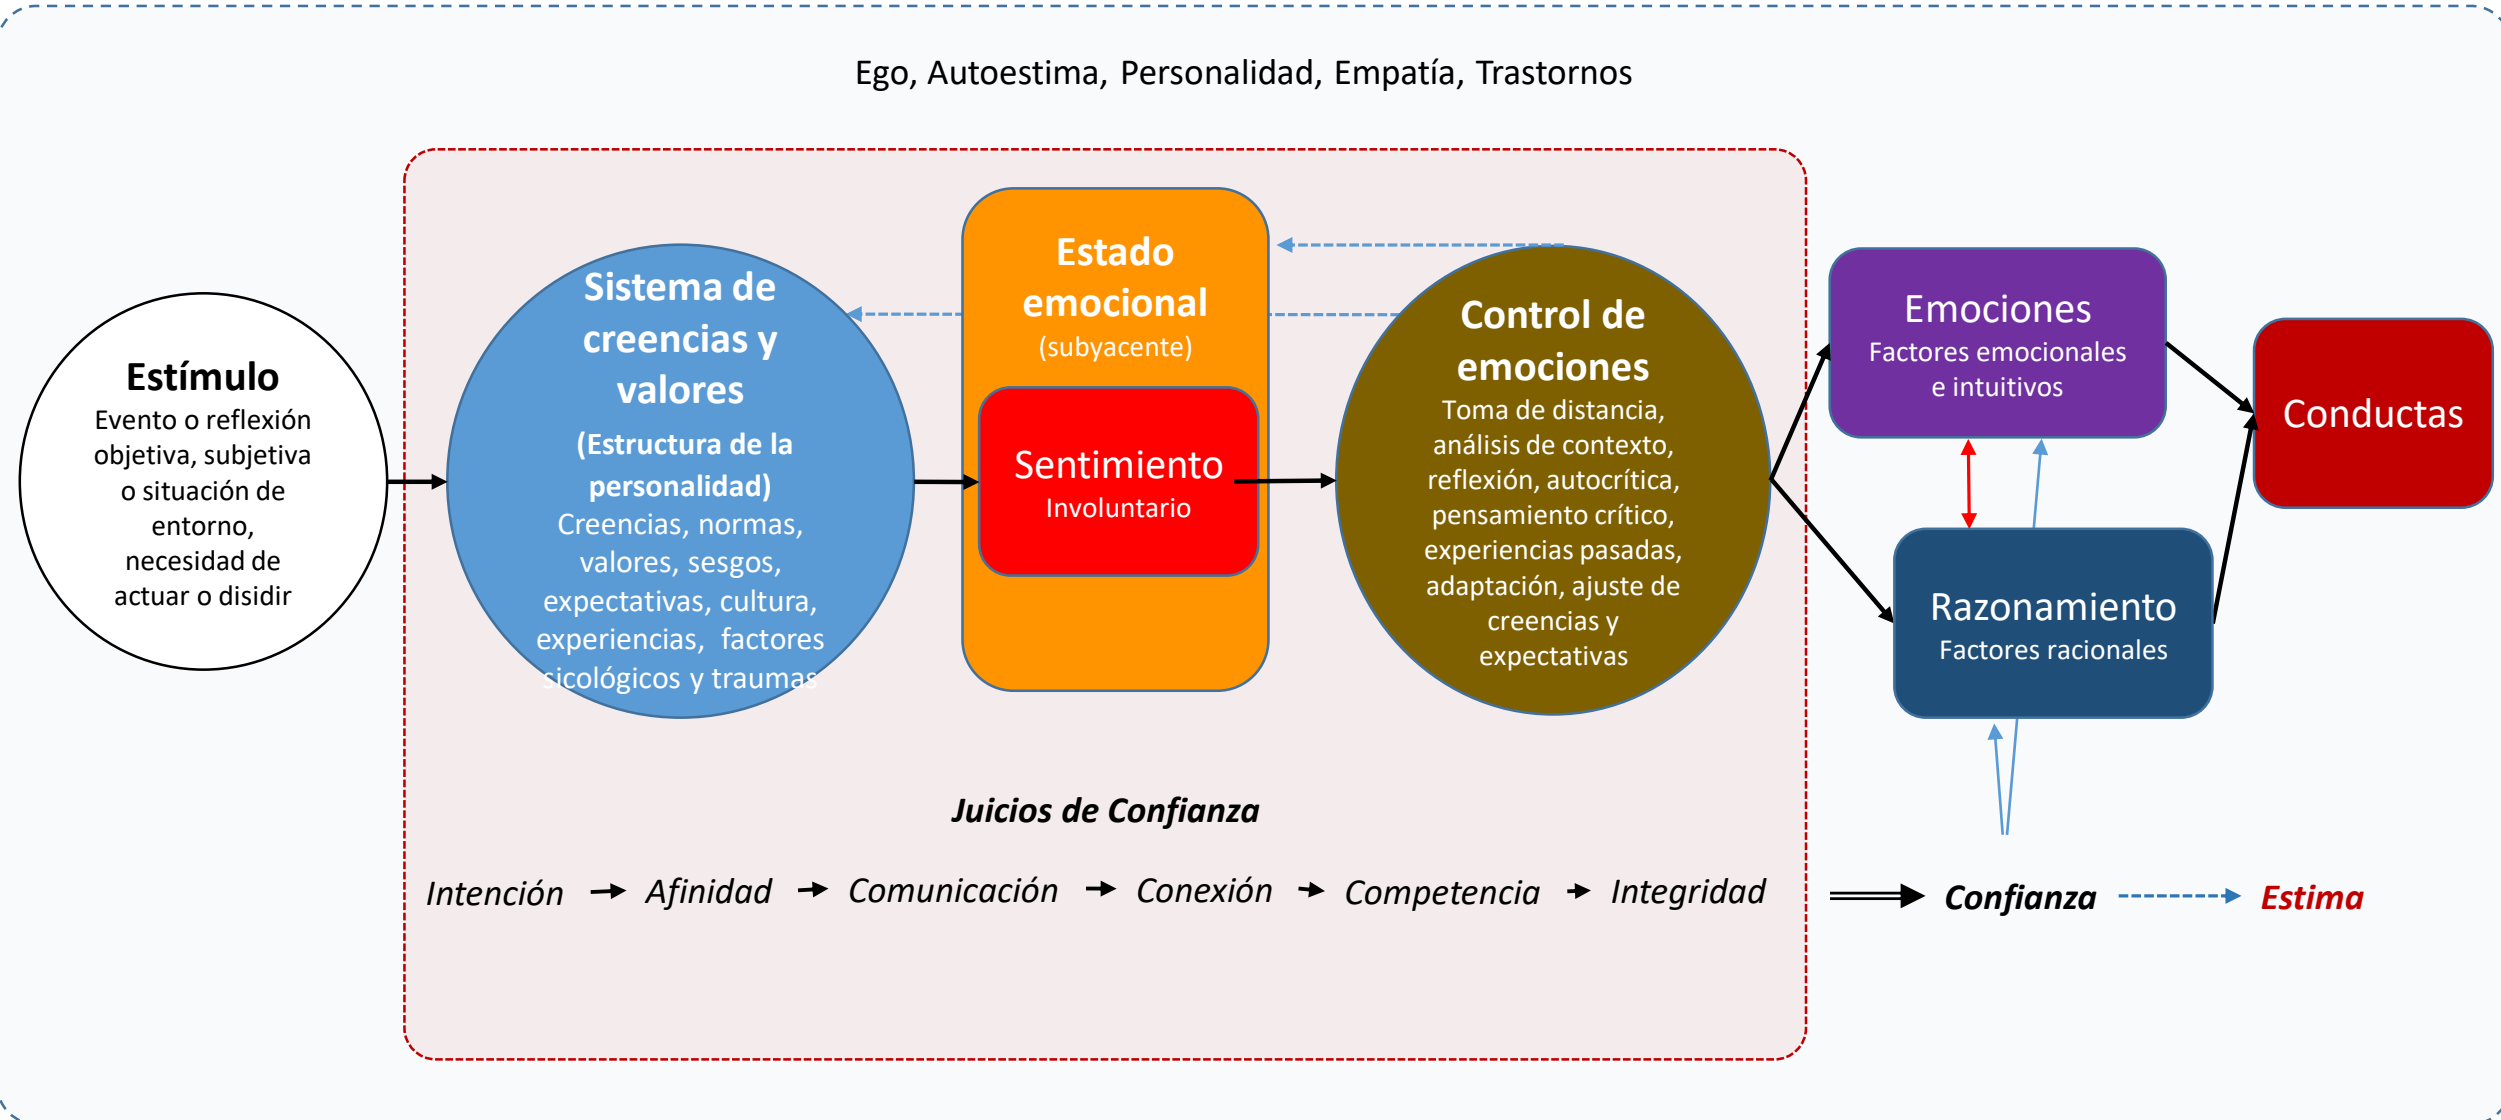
Ego, Autoestima, Personalidad, Empatía, Trastornos

Estímulo
Evento o reflexión objetiva, subjetiva o situación de entorno, necesidad de actuar o disidir

Sistema de creencias y valores
(Estructura de la personalidad)
Creencias, normas, valores, sesgos, expectativas, cultura, experiencias, factores sicológicos y traumas

Estado emocional
(subyacente)

Sentimiento
Involuntario

Control de emociones
Toma de distancia, análisis de contexto, reflexión, autocrítica, pensamiento crítico, experiencias pasadas, adaptación, ajuste de creencias y expectativas

Emociones
Factores emocionales e intuitivos

Razonamiento
Factores racionales

Conductas

Juicios de Confianza

Intención → Afinidad → Comunicación → Conexión → Competencia → Integridad

Confianza → Estima